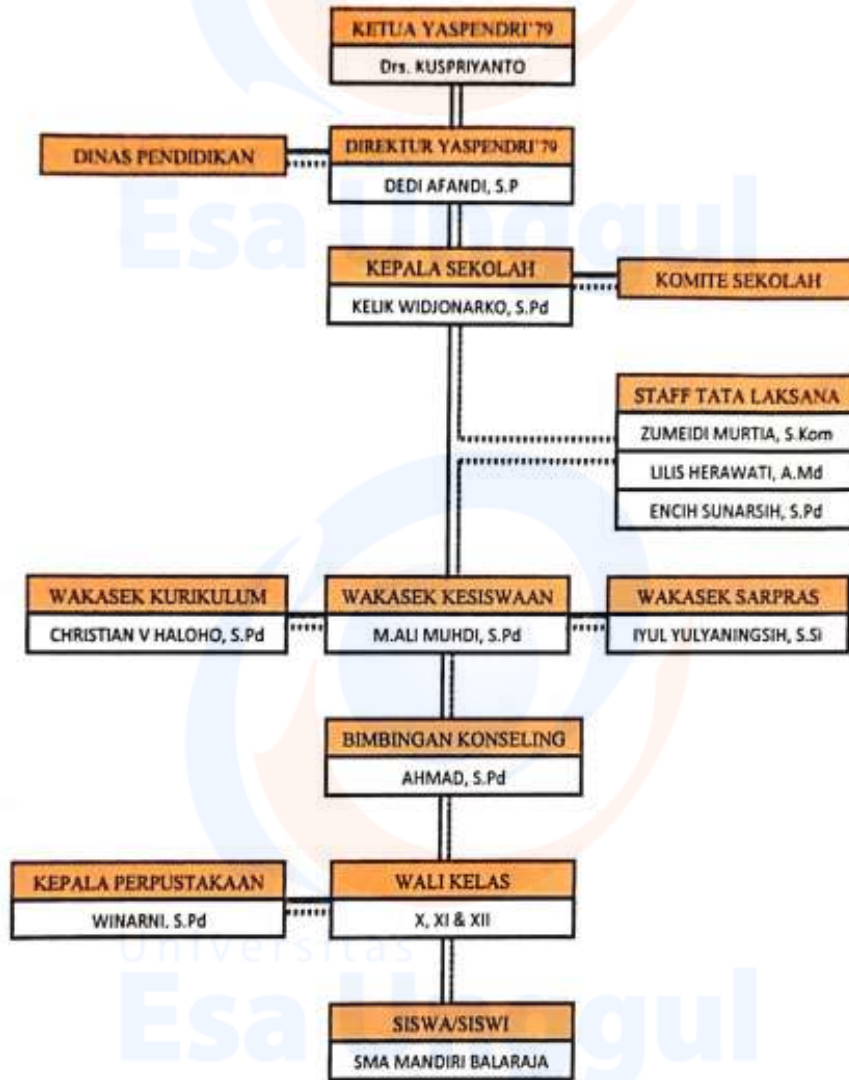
KETUA YASPENDRI'79
Drs. KUSPRIYANTO

DINAS PENDIDIKAN

DIREKTUR YASPENDRI'79
DEDI AFANDI, S.P

KEPALA SEKOLAH
KELIK WIDJONARKO, S.Pd

KOMITE SEKOLAH

STAFF TATA LAKSANA
ZUMEIDI MURTIA, S.Kom
LILIS HERAWATI, A.Md
ENCIH SUNARSIH, S.Pd

WAKASEK KURIKULUM
CHRISTIAN V HALOHO, S.Pd

WAKASEK KESISWAAN
M.ALI MUHDI, S.Pd

WAKASEK SARPRAS
IYUL YULYANINGSIH, S.Si

BIMBINGAN KONSELING
AHMAD, S.Pd

KEPALA PERPUSTAKAAN
WINARNI, S.Pd

WALI KELAS
X, XI & XII

SISWA/SISWI
SMA MANDIRI BALARAJA

Esa Unggul
Universitas
Esa Unggul